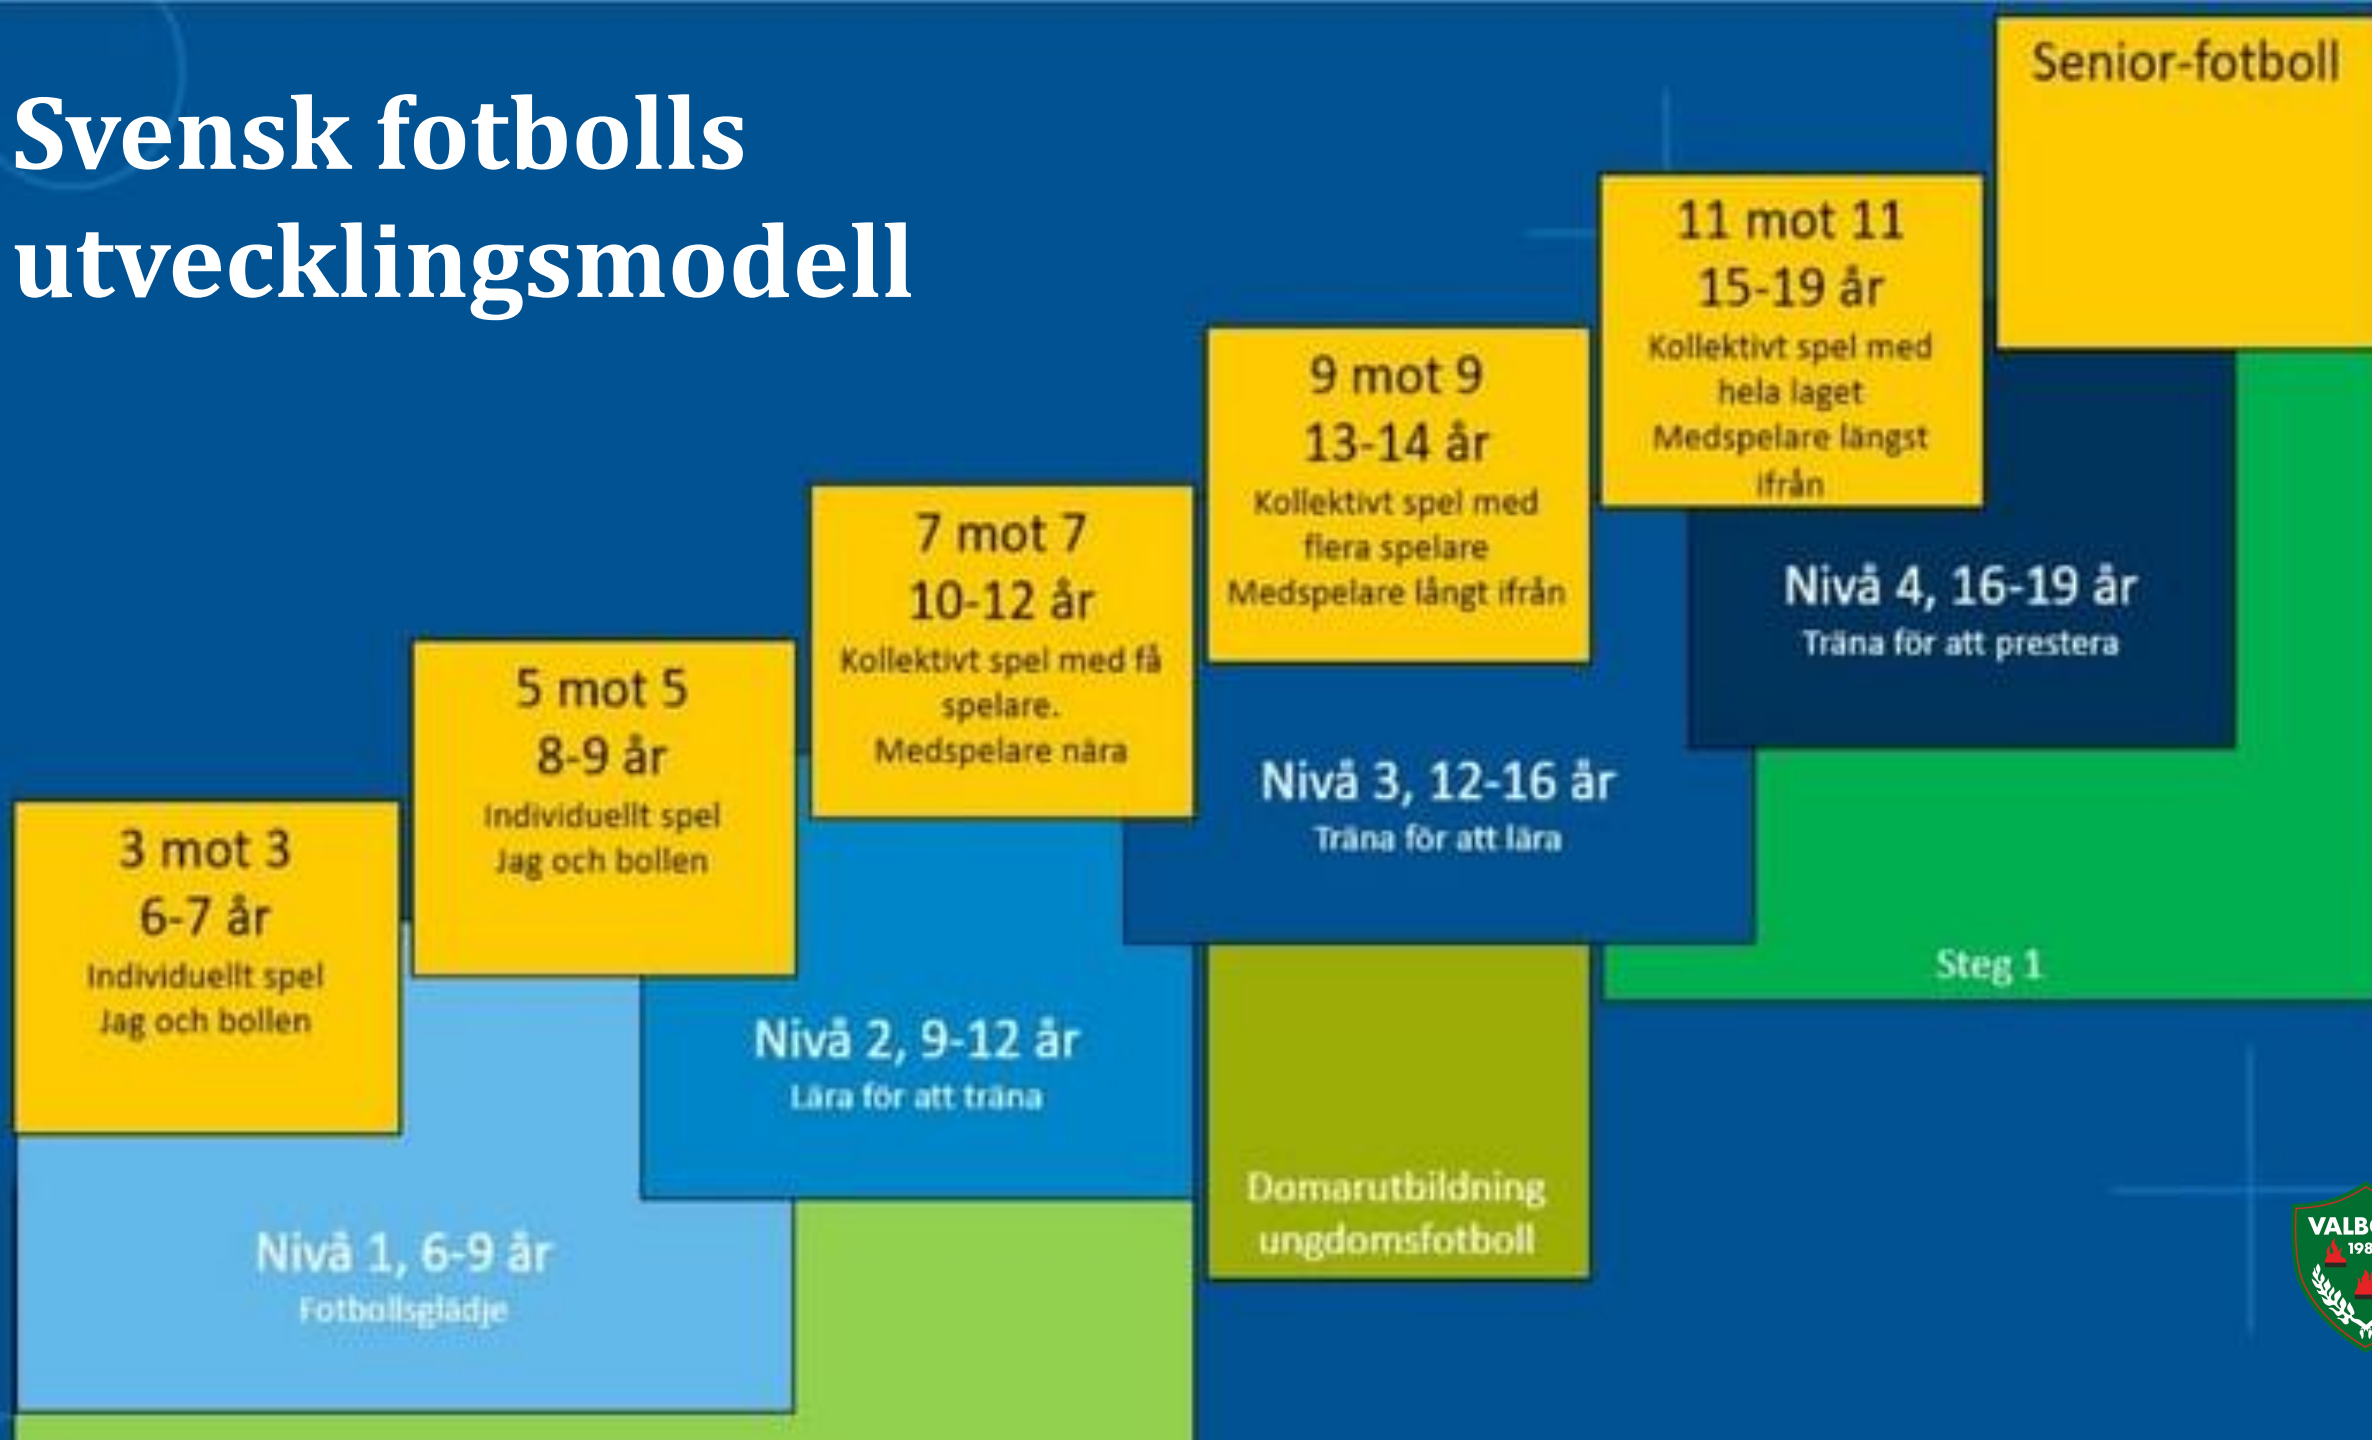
Svensk fotbolls utvecklingsmodell

Senior-fotboll

11 mot 11
15-19 år
Kollektivt spel med hela laget
Medspelare längst ifrån

9 mot 9
13-14 år
Kollektivt spel med flera spelare
Medspelare långt ifrån

7 mot 7
10-12 år
Kollektivt spel med få spelare.
Medspelare nära

5 mot 5
8-9 år
Individuellt spel
Jag och bollen

3 mot 3
6-7 år
Individuellt spel
Jag och bollen

Nivå 4, 16-19 år
Träna för att prestera

Nivå 3, 12-16 år
Träna för att lära

Steg 1

Nivå 2, 9-12 år
Lära för att träna

Domarutbildning ungdomsfotboll

Nivå 1, 6-9 år
Fotbollsglädje

VALB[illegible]
198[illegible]